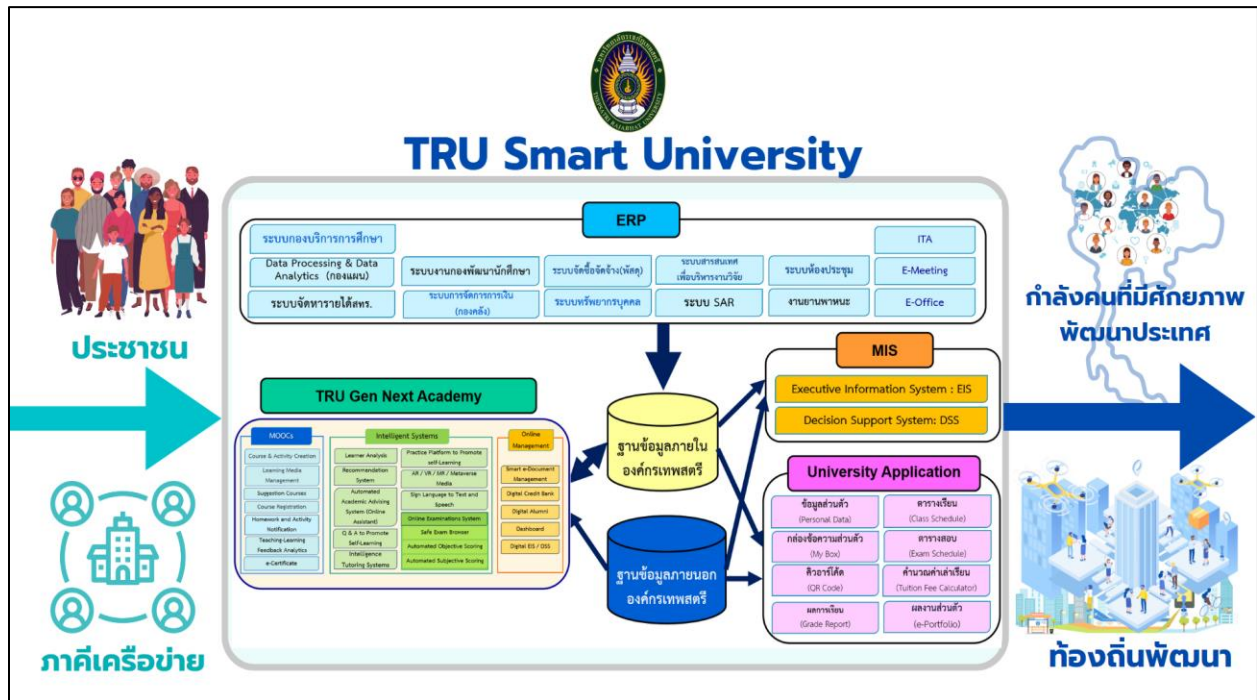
TRU Smart University

ประชาชน

ภาคีเครือข่าย

ERP

ระบบกองบริการการศึกษา

Data Processing & Data Analytics (กองแผน)

ระบบจัดหารายได้สหร.

ระบบงานกองพัฒนานักศึกษา

ระบบการจัดการการเงิน (กองคลัง)

ระบบจัดซื้อจัดจ้าง(พัสดุ)

ระบบทรัพยากรบุคคล

ระบบสารสนเทศเพื่อบริหารงานวิจัย

ระบบ SAR

ระบบห้องประชุม

งานยานพาหนะ

ITA

E-Meeting

E-Office

TRU Gen Next Academy

MOOCs

Course & Activity Creation

Learning Media Management

Suggestion Courses

Course Registration

Homework and Activity Notification

Teaching-Learning Feedback Analytics

e-Certificate

Intelligent Systems

Learner Analysis

Recommendation System

Automated Academic Advising System (Online Assistant)

Q & A to Promote Self-Learning

Intelligence Tutoring Systems

Practice Platform to Promote self-Learning

AR / VR / MR / Metaverse Media

Sign Language to Text and Speech

Online Examinations System

Safe Exam Browser

Automated Objective Scoring

Automated Subjective Scoring

Online Management

Smart e-Document Management

Digital Credit Bank

Digital Alumni

Dashboard

Digital EIS / DSS

ฐานข้อมูลภายในองค์กรเทพสตรี

ฐานข้อมูลภายนอกองค์กรเทพสตรี

MIS

Executive Information System : EIS

Decision Support System: DSS

University Application

ข้อมูลส่วนตัว (Personal Data)

ตารางเรียน (Class Schedule)

กล่องข้อความส่วนตัว (My Box)

ตารางสอบ (Exam Schedule)

คิวอาร์โค้ด (QR Code)

คำนวณค่าเล่าเรียน (Tuition Fee Calculator)

ผลการเรียน (Grade Report)

ผลงานส่วนตัว (e-Portfolio)

กำลังคนที่มีศักยภาพ พัฒนาประเทศ

ท้องถิ่นพัฒนา